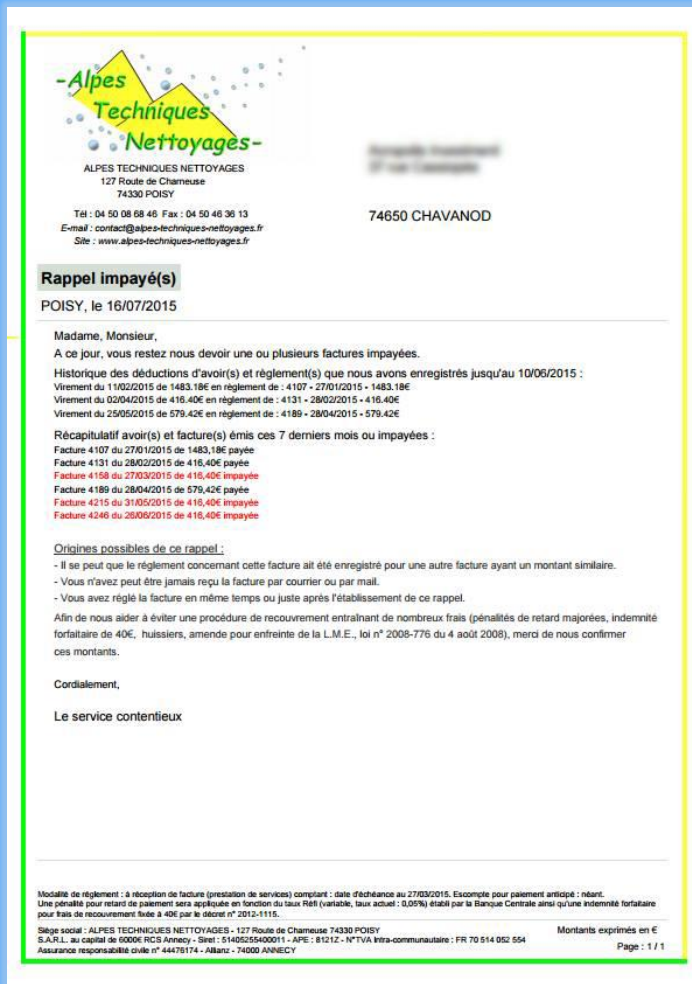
-Alpes Techniques Nettoyages-

ALPES TECHNIQUES NETTOYAGES
127 Route de Chameuse
74330 POISY

Tél : 04 50 08 68 46 Fax : 04 50 46 36 13
E-mail : contact@alpes-techniques-nettoyages.fr
Site : www.alpes-techniques-nettoyages.fr

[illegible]
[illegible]

74650 CHAVANOD

Rappel impayé(s)

POISY, le 16/07/2015

Madame, Monsieur,

A ce jour, vous restez nous devoir une ou plusieurs factures impayées.

Historique des déductions d'avoir(s) et règlement(s) que nous avons enregistrés jusqu'au 10/06/2015 :
Virement du 11/02/2015 de 1483.18€ en règlement de : 4107 - 27/01/2015 - 1483.18€
Virement du 02/04/2015 de 416.40€ en règlement de : 4131 - 28/02/2015 - 416.40€
Virement du 25/05/2015 de 579.42€ en règlement de : 4189 - 28/04/2015 - 579.42€

Récapitulatif avoir(s) et facture(s) émis ces 7 derniers mois ou impayées :
Facture 4107 du 27/01/2015 de 1483,18€ payée
Facture 4131 du 28/02/2015 de 416,40€ payée
Facture 4158 du 27/03/2015 de 416,40€ impayée
Facture 4189 du 28/04/2015 de 579,42€ payée
Facture 4215 du 31/05/2015 de 416,40€ impayée
Facture 4246 du 26/06/2015 de 416,40€ impayée

Origines possibles de ce rappel :
- Il se peut que le règlement concernant cette facture ait été enregistré pour une autre facture ayant un montant similaire.
- Vous n'avez peut être jamais reçu la facture par courrier ou par mail.
- Vous avez réglé la facture en même temps ou juste après l'établissement de ce rappel.

Afin de nous aider à éviter une procédure de recouvrement entraînant de nombreux frais (pénalités de retard majorées, indemnité forfaitaire de 40€, huissiers, amende pour enfreinte de la L.M.E., loi n° 2008-776 du 4 août 2008), merci de nous confirmer ces montants.

Cordialement,

Le service contentieux

Modalité de règlement : à réception de facture (prestation de services) comptant : date d'échéance au 27/03/2015. Escompte pour paiement anticipé : néant.
Une pénalité pour retard de paiement sera appliquée en fonction du taux Refi (variable, taux actuel : 0,05%) établi par la Banque Centrale ainsi qu'une indemnité forfaitaire pour frais de recouvrement fixée à 40€ par le décret n° 2012-1115.

Siège social : ALPES TECHNIQUES NETTOYAGES - 127 Route de Chameuse 74330 POISY
S.A.R.L. au capital de 6000€ RCS Annecy - Siret : 51405255400011 - APE : 8121Z - N°TVA intra-communautaire : FR 70 514 052 554
Assurance responsabilité civile n° 44478174 - Allianz - 74000 ANNECY

Montants exprimés en €
Page : 1 / 1